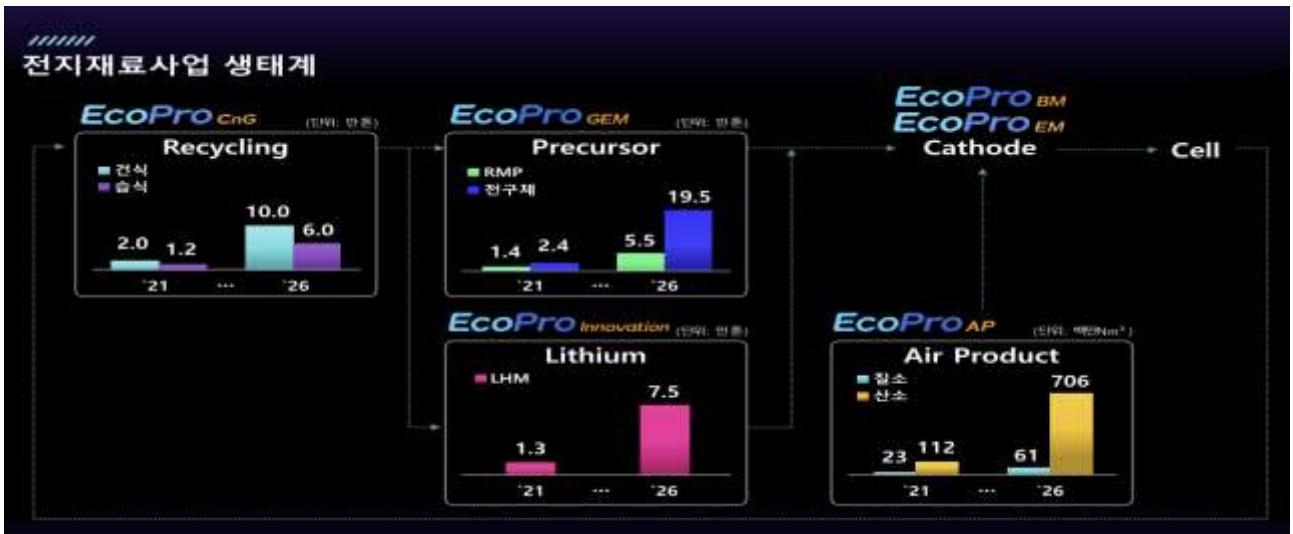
//////
전지재료사업 생태계

EcoPro CnG (단위: 만톤)
Recycling
건식
습식
2.0 1.2
10.0 6.0
'21 ··· '26

EcoPro GEM (단위: 만톤)
Precursor
RMP
전구체
1.4 2.4
5.5 19.5
'21 ··· '26

EcoPro BM
EcoPro EM
Cathode
Cell

EcoPro Innovation (단위: 만톤)
Lithium
LHM
1.3
7.5
'21 ··· '26

EcoPro AP (단위: 백만Nm³)
Air Product
질소
산소
23 112
61 706
'21 ··· '26